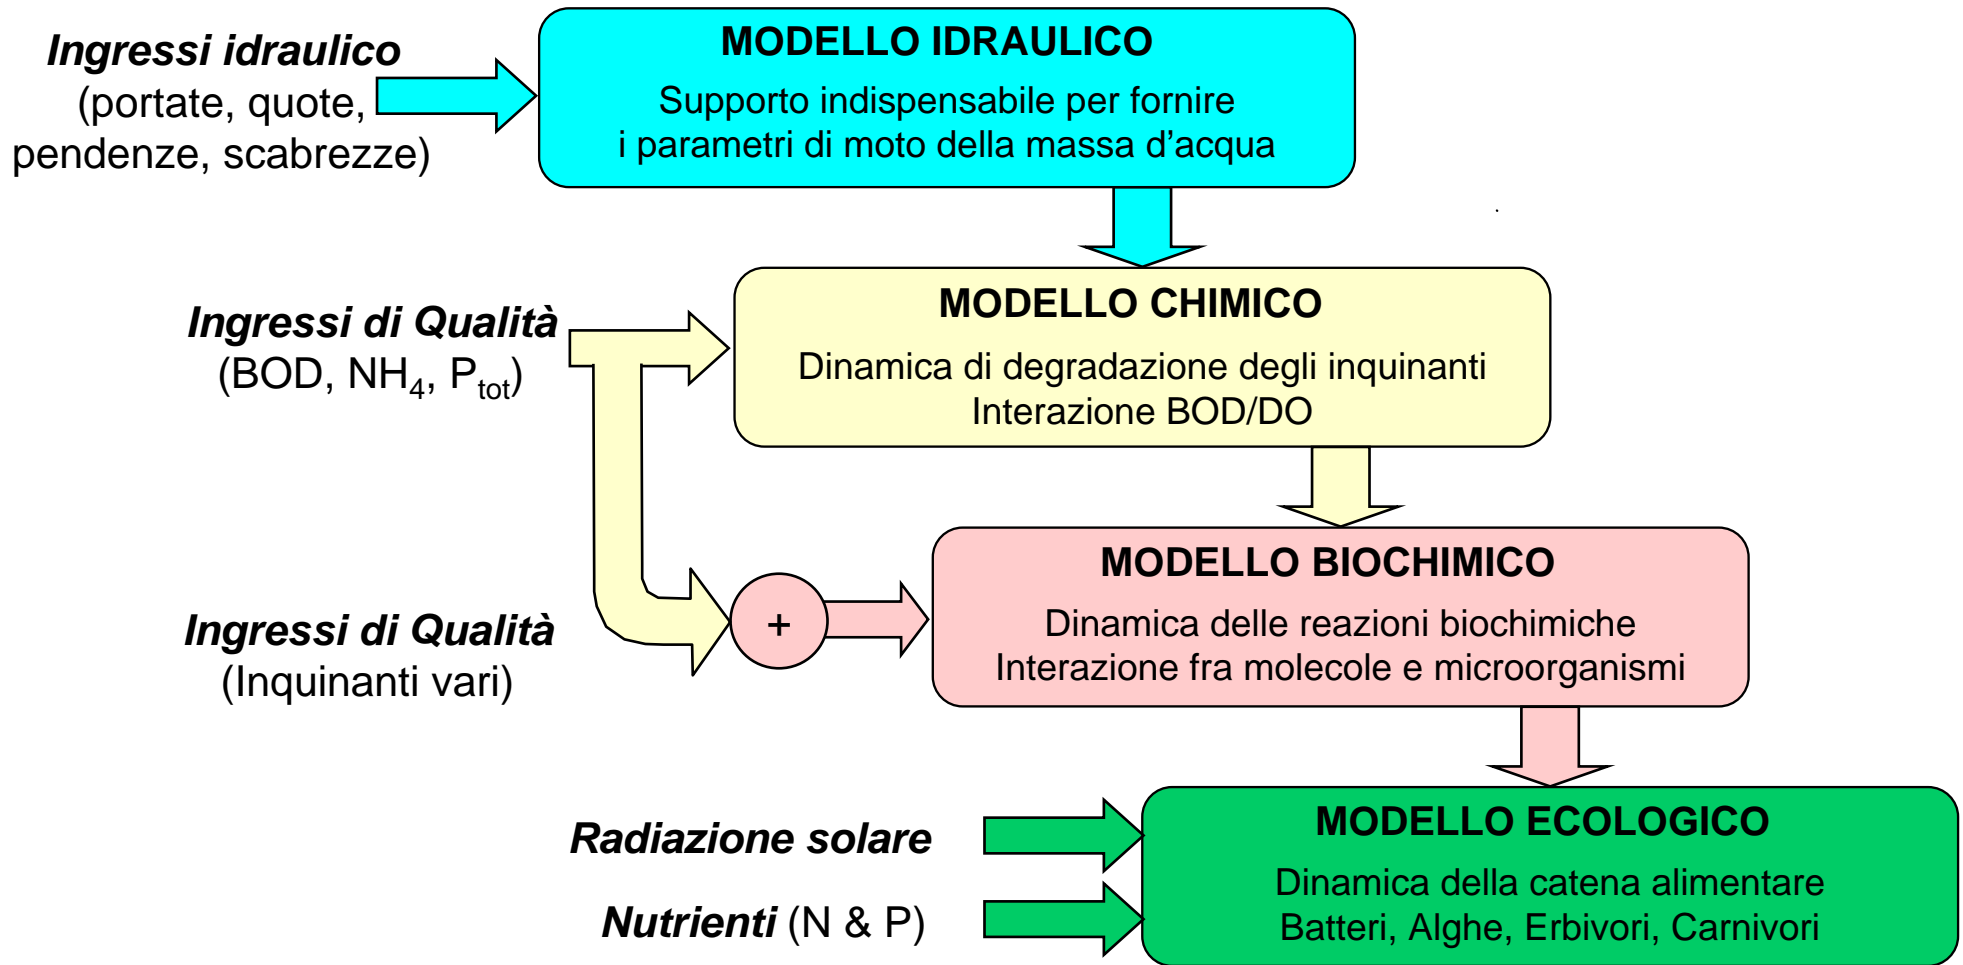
Ingressi idraulico (portate, quote, pendenze, scabrezze)

MODELLO IDRAULICO
Supporto indispensabile per fornire i parametri di moto della massa d’acqua

Ingressi di Qualità (BOD, $NH_4$, $P_{tot}$)

MODELLO CHIMICO
Dinamica di degradazione degli inquinanti
Interazione BOD/DO

Ingressi di Qualità (Inquinanti vari)

+

MODELLO BIOCHIMICO
Dinamica delle reazioni biochimiche
Interazione fra molecole e microorganismi

Radiazione solare

Nutrienti (N & P)

MODELLO ECOLOGICO
Dinamica della catena alimentare
Batteri, Alghe, Erbivori, Carnivori